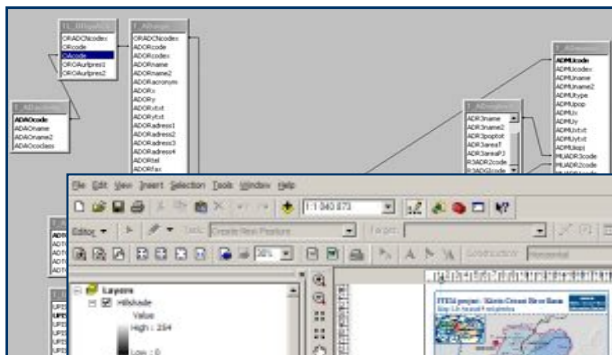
ORADCNcodex
ORcode
OAcode
OROAurfpres1
OROAurfpres2

ORADCNcodex
ADORcode
ADORcodex
ADORname
ADORname2
ADORacronym
ADORx
ADORy
ADORxtxt
ADORytxt
ADORadress1
ADORadress2
ADORadress3
ADORadress4
ADORtel
ADORfax

ADACcode
ADACname
ADACname2
ADACcodeex

ADR3name
ADR3name2
ADR3popttot
ADR3areaT
ADR3areaP3
R3ADR2code

ADMUcode
ADMUcodex
ADMUname
ADMUname2
ADMUtype
ADMUpop
ADMUx
ADMUy
ADMUxtxt
ADMUytxt
ADMUlop
MUADR3code
MUADR2code

File Edit View Insert Selection Tools Window Help
1:1 343 873
Editor ▾ Task: Create New Feature Target:
36%
Layers
Hillshade
Value
High : 254
Low : 0